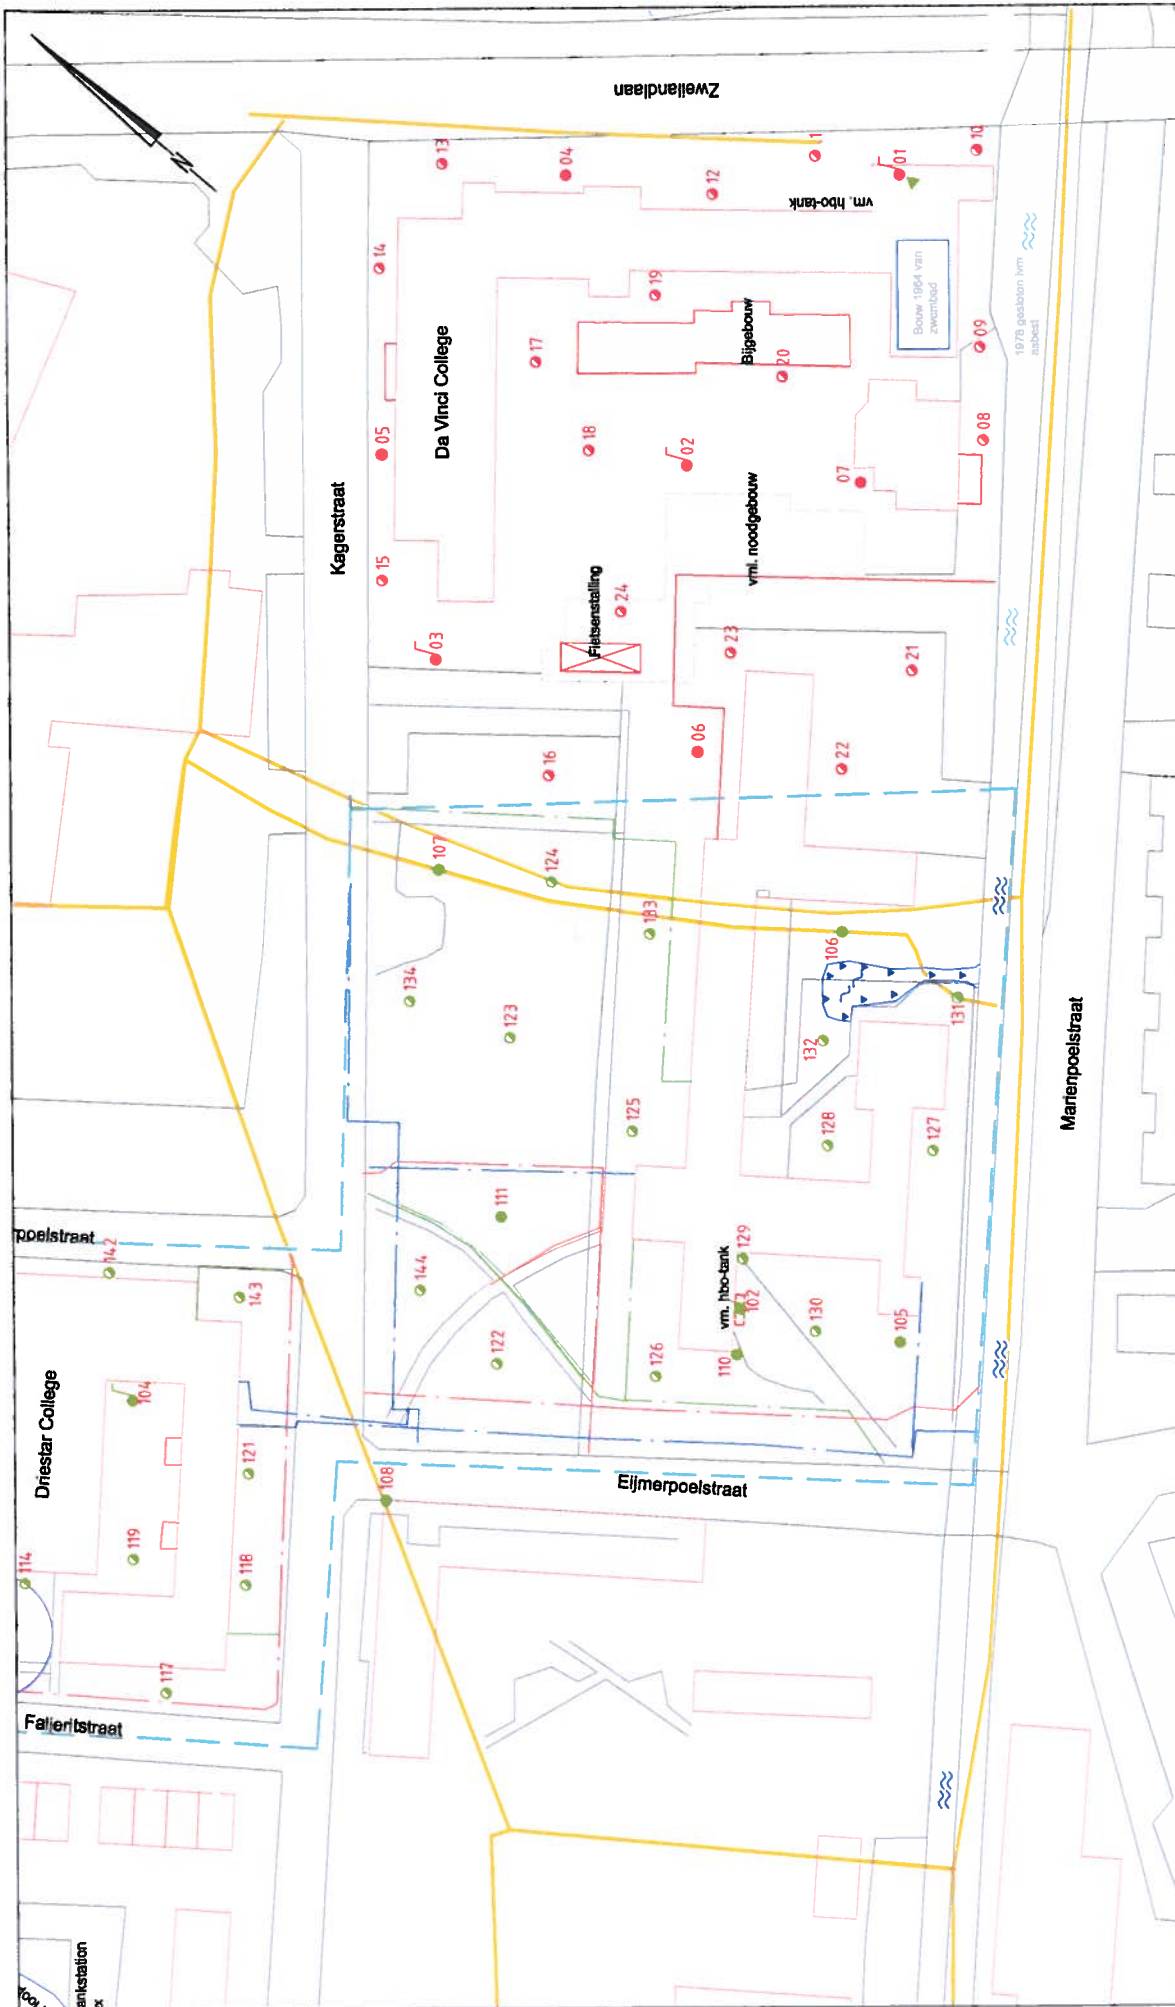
N

Zweilandlaan

13
04
12
1
01
10
vm. hbo-tank
14
19
Bouw 1964 van zwembad
1978 gesloten ivm asbest
09
Bijgebouw
17
20
Da Vinci College
05
18
02
08
07
vml. noodgebouw
Kagerstraat
15
Fietsenstalling
24
03
23
21
06
16
22
107
124
133
106
134
123
131
132
Marienpoelstraat
125
128
127
111
poelstraat
142
143
144
vm. hbo-tank
129
102
130
105
122
126
110
104
Driestar College
121
108
Eijmerpoelstraat
119
114
118
117
Falieritstraat
ankstation